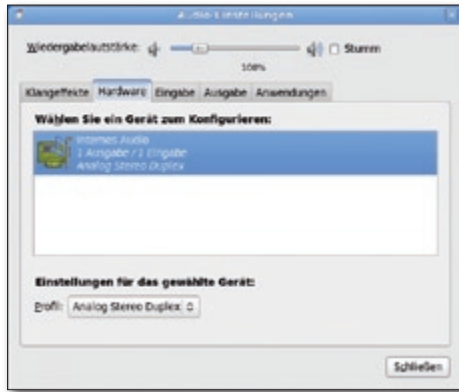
Audio-Einstellungen

Wiedergabelautstärke: 100% Stumm

Klangeffekte | Hardware | Eingabe | Ausgabe | Anwendungen

Wählen Sie ein Gerät zum Konfigurieren:

Internes Audio
1 Ausgabe / 1 Eingabe
Analog Stereo Duplex

Einstellungen für das gewählte Gerät:

Profil: Analog Stereo Duplex

Schließen